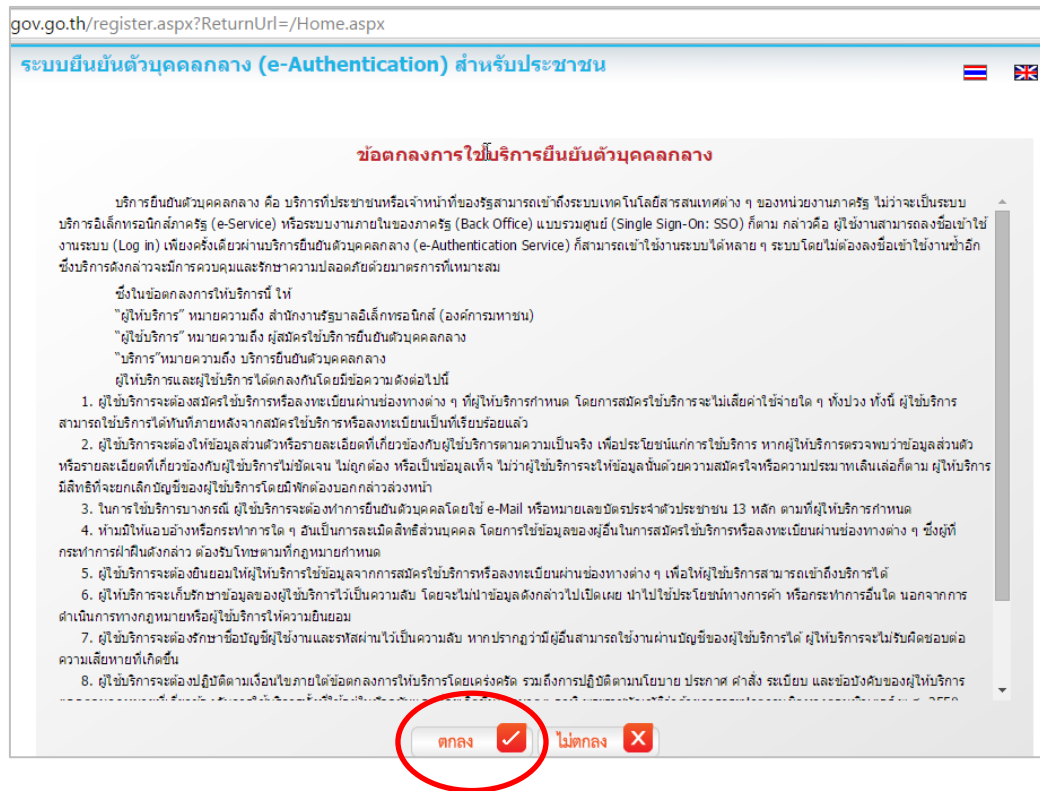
gov.go.th/register.aspx?ReturnUrl=/Home.aspx

ระบบยืนยันตัวบุคคลกลาง (e-Authentication) สำหรับประชาชน

ข้อตกลงการใช้บริการยืนยันตัวบุคคลกลาง

บริการยืนยันตัวบุคคลกลาง คือ บริการที่ประชาชนหรือเจ้าหน้าที่ของรัฐสามารถเข้าถึงระบบเทคโนโลยีสารสนเทศต่าง ๆ ของหน่วยงานภาครัฐ ไม่ว่าจะเป็นระบบบริการอิเล็กทรอนิกส์ภาครัฐ (e-Service) หรือระบบงานภายในของภาครัฐ (Back Office) แบบรวมศูนย์ (Single Sign-On: SSO) ก็ตาม กล่าวคือ ผู้ใช้งานสามารถลงชื่อเข้าใช้งานระบบ (Log in) เพียงครั้งเดียวผ่านบริการยืนยันตัวบุคคลกลาง (e-Authentication Service) ก็สามารถเข้าใช้งานระบบได้หลาย ๆ ระบบโดยไม่ต้องลงชื่อเข้าใช้งานซ้ำอีก ซึ่งบริการดังกล่าวจะมีการควบคุมและรักษาความปลอดภัยด้วยมาตรการที่เหมาะสม

ซึ่งในข้อตกลงการให้บริการนี้ ให้
"ผู้ให้บริการ" หมายความถึง สำนักงานรัฐบาลอิเล็กทรอนิกส์ (องค์การมหาชน)
"ผู้ใช้บริการ" หมายความถึง ผู้สมัครใช้บริการยืนยันตัวบุคคลกลาง
"บริการ"หมายความถึง บริการยืนยันตัวบุคคลกลาง
ผู้ให้บริการและผู้ใช้บริการได้ตกลงกันโดยมีข้อความดังต่อไปนี้

1. ผู้ใช้บริการจะต้องสมัครใช้บริการหรือลงทะเบียนผ่านช่องทางต่าง ๆ ที่ผู้ให้บริการกำหนด โดยการสมัครใช้บริการจะไม่เสียค่าใช้จ่ายใด ๆ ทั้งปวง ทั้งนี้ ผู้ใช้บริการสามารถใช้บริการได้ทันทีภายหลังจากสมัครใช้บริการหรือลงทะเบียนเป็นที่เรียบร้อยแล้ว
2. ผู้ใช้บริการจะต้องให้ข้อมูลส่วนตัวหรือรายละเอียดที่เกี่ยวข้องกับผู้ใช้บริการตามความเป็นจริง เพื่อประโยชน์แก่การใช้บริการ หากผู้ให้บริการตรวจพบว่าข้อมูลส่วนตัวหรือรายละเอียดที่เกี่ยวข้องกับผู้ใช้บริการไม่ชัดเจน ไม่ถูกต้อง หรือเป็นข้อมูลเท็จ ไม่ว่าผู้ใช้บริการจะให้ข้อมูลนั้นด้วยความสมัครใจหรือความประมาทเลินเล่อก็ตาม ผู้ให้บริการมีสิทธิที่จะยกเลิกบัญชีของผู้ใช้บริการโดยมิพักต้องบอกกล่าวล่วงหน้า
3. ในการใช้บริการบางกรณี ผู้ใช้บริการจะต้องทำการยืนยันตัวบุคคลโดยใช้ e-Mail หรือหมายเลขบัตรประจำตัวประชาชน 13 หลัก ตามที่ผู้ให้บริการกำหนด
4. ห้ามมิให้แอบอ้างหรือกระทำการใด ๆ อันเป็นการละเมิดสิทธิส่วนบุคคล โดยการใช้ข้อมูลของผู้อื่นในการสมัครใช้บริการหรือลงทะเบียนผ่านช่องทางต่าง ๆ ซึ่งผู้ที่กระทำการฝ่าฝืนดังกล่าว ต้องรับโทษตามที่กฎหมายกำหนด
5. ผู้ใช้บริการจะต้องยินยอมให้ผู้ให้บริการใช้ข้อมูลจากการสมัครใช้บริการหรือลงทะเบียนผ่านช่องทางต่าง ๆ เพื่อให้ผู้ใช้บริการสามารถเข้าถึงบริการได้
6. ผู้ให้บริการจะเก็บรักษาข้อมูลของผู้ใช้บริการไว้เป็นความลับ โดยจะไม่นำข้อมูลดังกล่าวไปเปิดเผย นำไปใช้ประโยชน์ทางการค้า หรือกระทำการอื่นใด นอกจากการดำเนินการทางกฎหมายหรือผู้ใช้บริการให้ความยินยอม
7. ผู้ใช้บริการจะต้องรักษาชื่อบัญชีผู้ใช้งานและรหัสผ่านไว้เป็นความลับ หากปรากฏว่ามีผู้อื่นสามารถใช้งานผ่านบัญชีของผู้ใช้บริการได้ ผู้ให้บริการจะไม่รับผิดชอบต่อความเสียหายที่เกิดขึ้น
8. ผู้ใช้บริการจะต้องปฏิบัติตามเงื่อนไขภายใต้ข้อตกลงการให้บริการโดยเคร่งครัด รวมถึงการปฏิบัติตามนโยบาย ประกาศ คำสั่ง ระเบียบ และข้อบังคับของผู้ให้บริการ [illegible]

ตกลง ไม่ตกลง